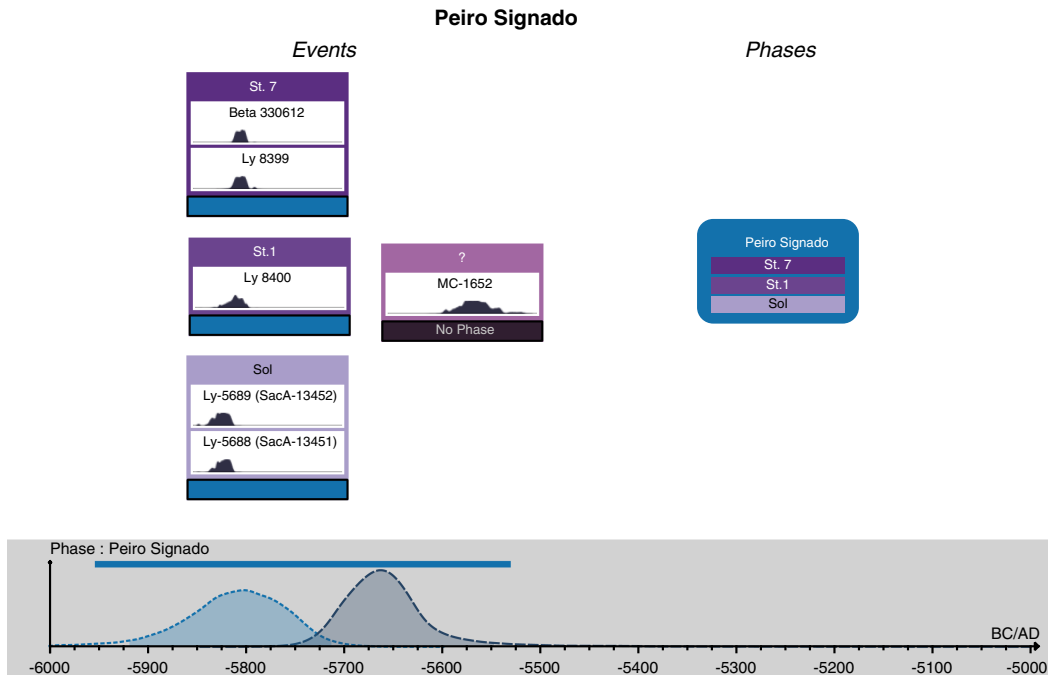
Peiro Signado

Events

Phases

St. 7

Beta 330612

Ly 8399

St.1

Ly 8400

?

MC-1652

No Phase

Sol

Ly-5689 (SacA-13452)

Ly-5688 (SacA-13451)

Peiro Signado

St. 7

St.1

Sol

Phase : Peiro Signado

BC/AD

-6000 -5900 -5800 -5700 -5600 -5500 -5400 -5300 -5200 -5100 -5000